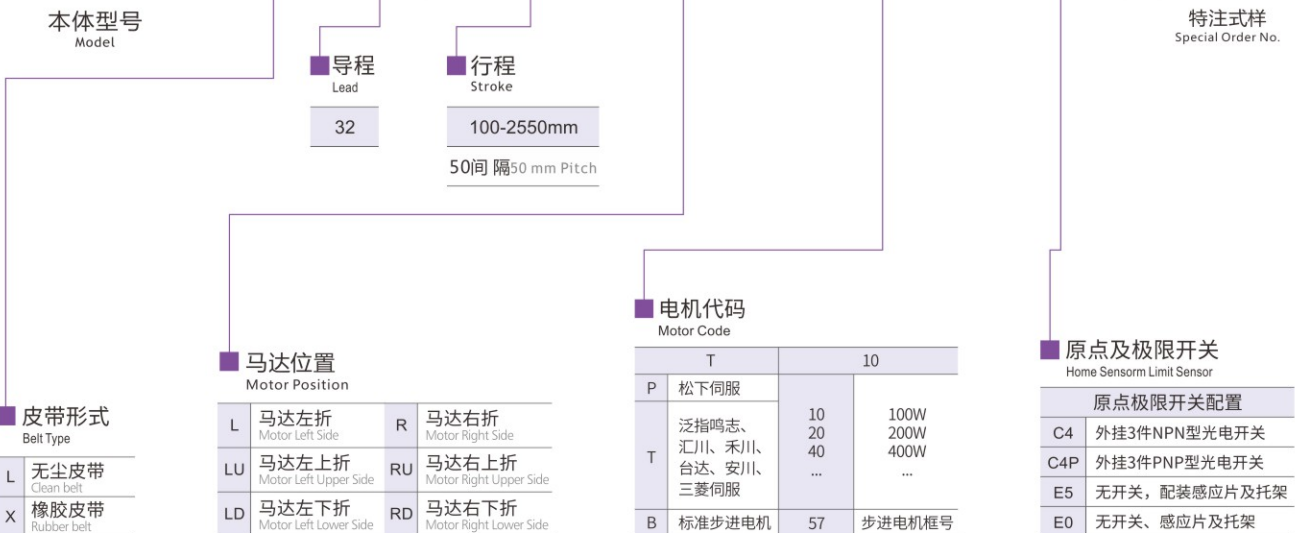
本体型号
Model

导程
Lead

| 32 |
|---|

行程
Stroke

| 100-2550mm |
|---|

50间 隔50 mm Pitch

特注式样
Special Order No.

电机代码
Motor Code

| T | | 10 | |
|---|---|---|---|
| P | 松下伺服 | 10<br>20<br>40<br>... | 100W<br>200W<br>400W<br>... |
| T | 泛指鸣志、汇川、禾川、台达、安川、三菱伺服 | | |
| B | 标准步进电机 | 57 | 步进电机框号 |

马达位置
Motor Position

| L | 马达左折 Motor Left Side | R | 马达右折 Motor Right Side |
|---|---|---|---|
| LU | 马达左上折 Motor Left Upper Side | RU | 马达右上折 Motor Right Upper Side |
| LD | 马达左下折 Motor Left Lower Side | RD | 马达右下折 Motor Right Lower Side |

皮带形式
Belt Type

| L | 无尘皮带 Clean belt |
|---|---|
| X | 橡胶皮带 Rubber belt |

原点及极限开关
Home Sensorm Limit Sensor

| 原点极限开关配置 | |
|---|---|
| C4 | 外挂3件NPN型光电开关 |
| C4P | 外挂3件PNP型光电开关 |
| E5 | 无开关，配装感应片及托架 |
| E0 | 无开关、感应片及托架 |